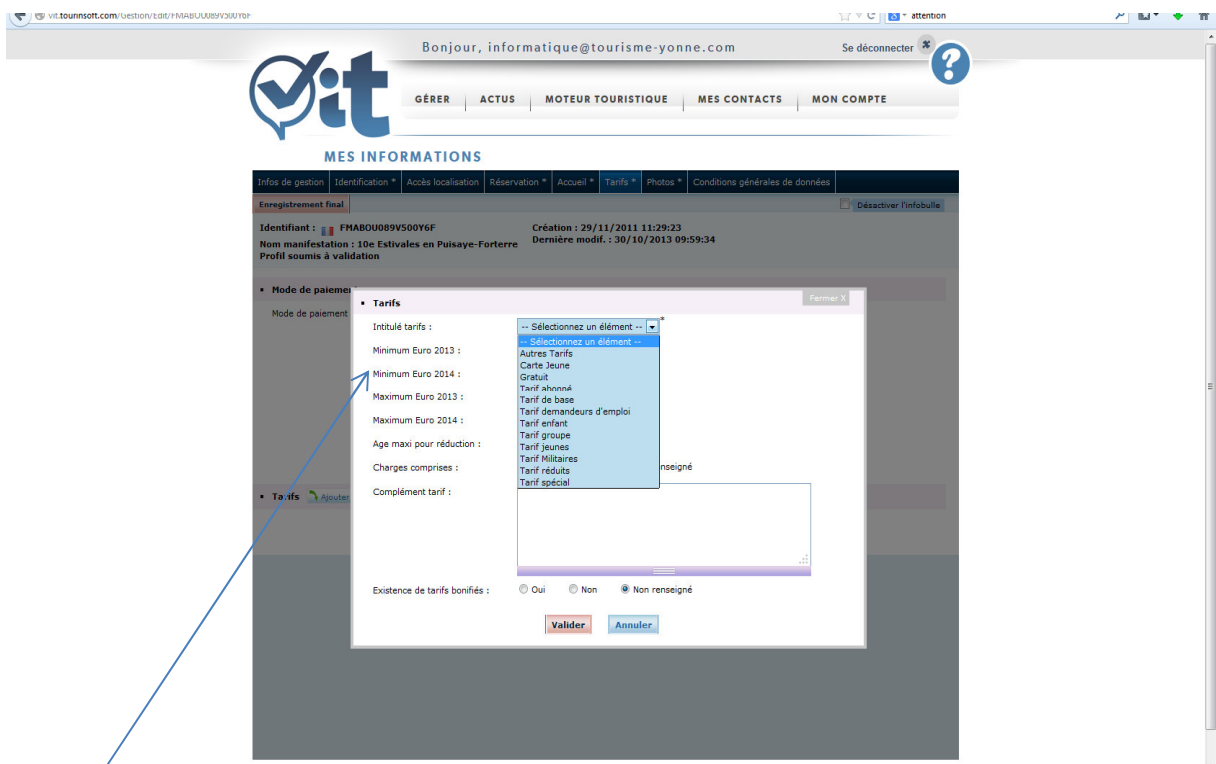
vit.tourinsoft.com/Gestion/Edit/FMABOU089V500Y6F

attention

Bonjour, informatique@tourisme-yonne.com

Se déconnecter

vit

GÉRER | ACTUS | MOTEUR TOURISTIQUE | MES CONTACTS | MON COMPTE

MES INFORMATIONS

Infos de gestion | Identification * | Accès localisation | Réservation * | Accueil * | Tarifs * | Photos * | Conditions générales de données

Enregistrement final

Désactiver l'infobulle

Identifiant : FMABOU089V500Y6F
Nom manifestation : 10e Estivales en Puisaye-Forterre
Profil soumis à validation

Création : 29/11/2011 11:29:23
Dernière modif. : 30/10/2013 09:59:34

• Mode de paiemen

Mode de paiement

• Tarifs Ajouter

• Tarifs

Fermer X

Intitulé tarifs : -- Sélectionnez un élément -- *

-- Sélectionnez un élément --
Autres Tarifs
Carte Jeune
Gratuit
Tarif abonné
Tarif de base
Tarif demandeurs d'emploi
Tarif enfant
Tarif groupe
Tarif jeunes
Tarif Militaires
Tarif réduits
Tarif spécial

Minimum Euro 2013 :

Minimum Euro 2014 :

Maximum Euro 2013 :

Maximum Euro 2014 :

Age maxi pour réduction :

Charges comprises : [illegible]nseigné

Complément tarif :

Existence de tarifs bonifiés : Oui Non Non renseigné

Valider Annuler